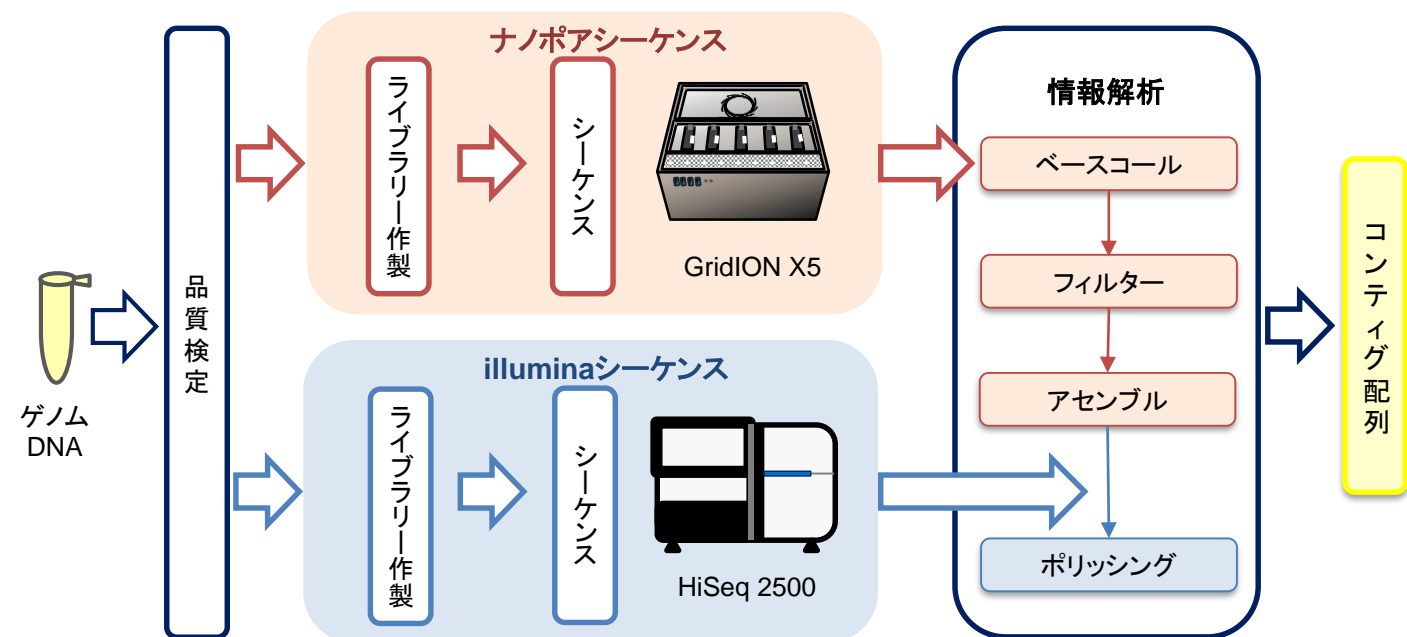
ゲノム
DNA

品質検定

ナノポアシーケンス

ライブラリー作製

シーケンス

GridION X5

illuminaシーケンス

ライブラリー作製

シーケンス

HiSeq 2500

情報解析

ベースコール

フィルター

アセンブル

ポリッシング

コンティグ配列